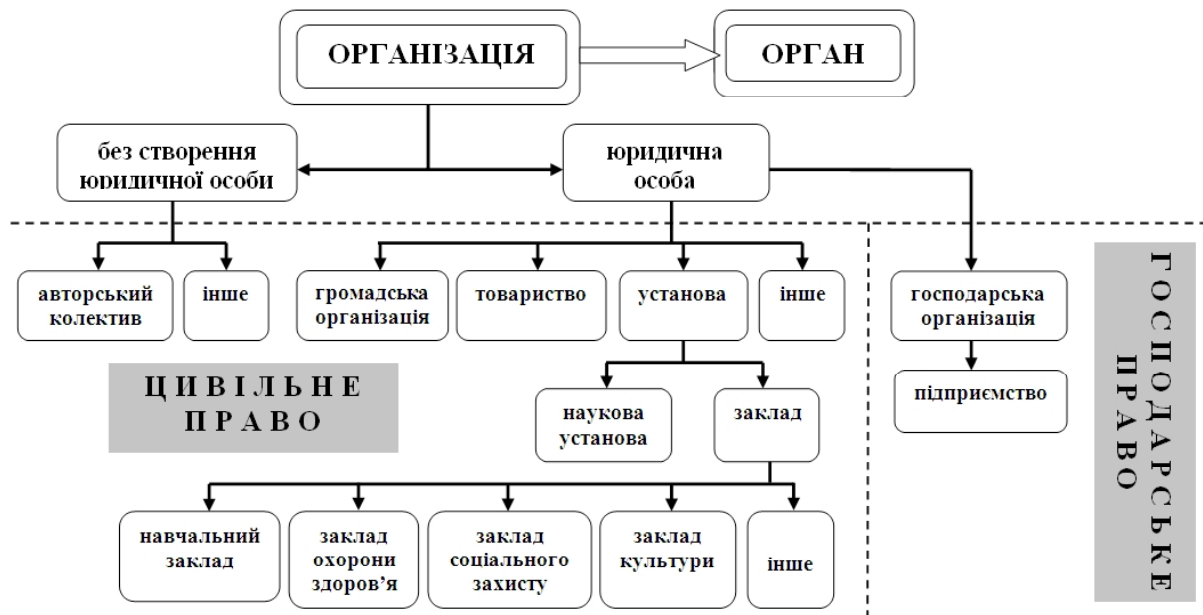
ОРГАНІЗАЦІЯ

ОРГАН

без створення юридичної особи

юридична особа

авторський колектив

інше

громадська організація

товариство

установа

інше

господарська організація

підприємство

ГОСПОДАРСЬКЕ ПРАВО

ЦИВІЛЬНЕ ПРАВО

наукова установа

заклад

навчальний заклад

заклад охорони здоров’я

заклад соціального захисту

заклад культури

інше